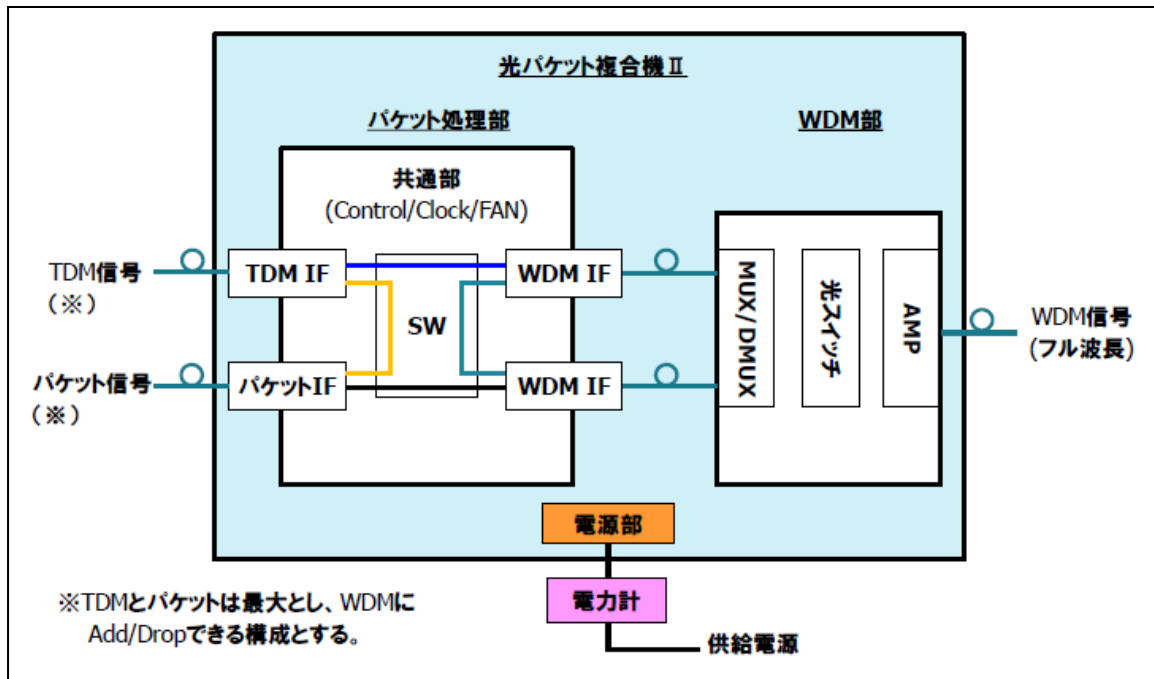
光パケット複合機Ⅱ

パケット処理部

WDM部

共通部
(Control/Clock/FAN)

TDM信号
(※)

TDM IF

SW

WDM IF

パケット信号
(※)

パケットIF

WDM IF

MUX/DMUX

光スイッチ

AMP

WDM信号
(フル波長)

電源部

電力計

供給電源

※TDMとパケットは最大とし、WDMにAdd/Dropできる構成とする。